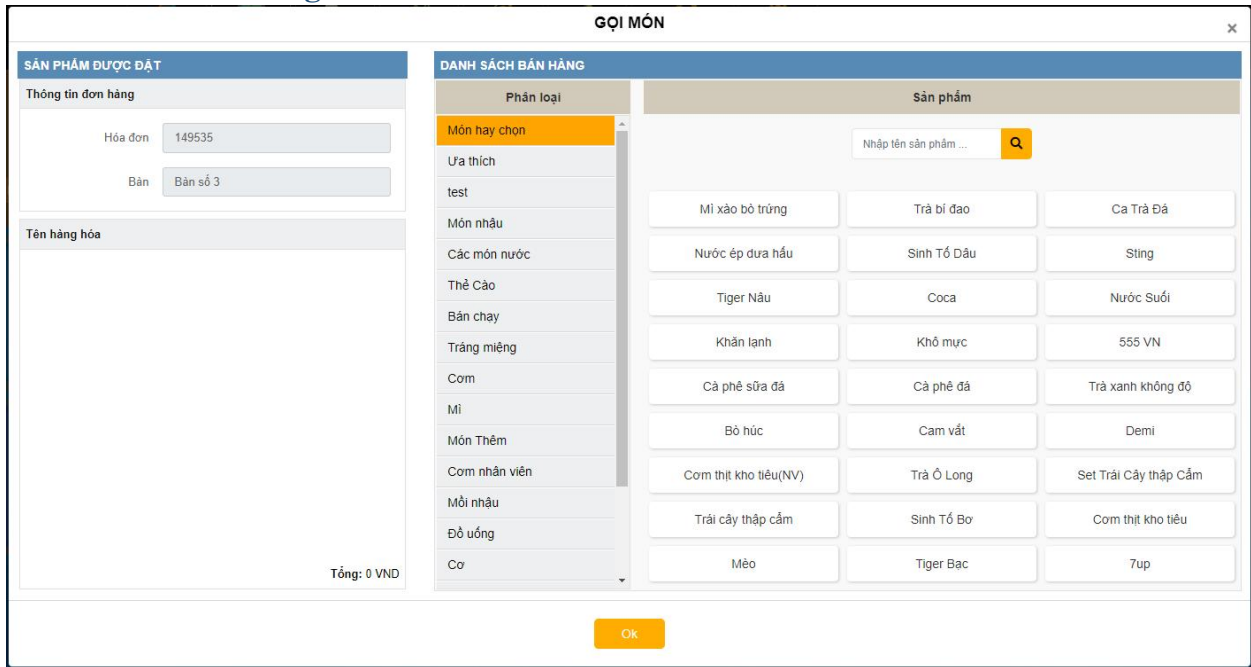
GỌI MÓN

×

SẢN PHẨM ĐƯỢC ĐẶT

Thông tin đơn hàng

Hóa đơn 149535

Bàn Bàn số 3

Tên hàng hóa

Tổng: 0 VND

DANH SÁCH BÁN HÀNG

Phân loại

Món hay chọn
Ưa thích
test
Món nhậu
Các món nước
Thẻ Cào
Bán chạy
Tráng miệng
Cơm
Mì
Món Thêm
Cơm nhân viên
Mồi nhậu
Đồ uống
Cơ

Sản phẩm

Nhập tên sản phẩm ...

| Mì xào bò trứng | Trà bí đao | Ca Trà Đá |
|---|---|---|
| Nước ép dưa hấu | Sinh Tố Dâu | Sting |
| Tiger Nâu | Coca | Nước Suối |
| Khăn lạnh | Khô mực | 555 VN |
| Cà phê sữa đá | Cà phê đá | Trà xanh không độ |
| Bò húc | Cam vắt | Demi |
| Cơm thịt kho tiêu(NV) | Trà Ô Long | Set Trái Cây thập Cẩm |
| Trái cây thập cẩm | Sinh Tố Bơ | Cơm thịt kho tiêu |
| Mèo | Tiger Bạc | 7up |

Ok